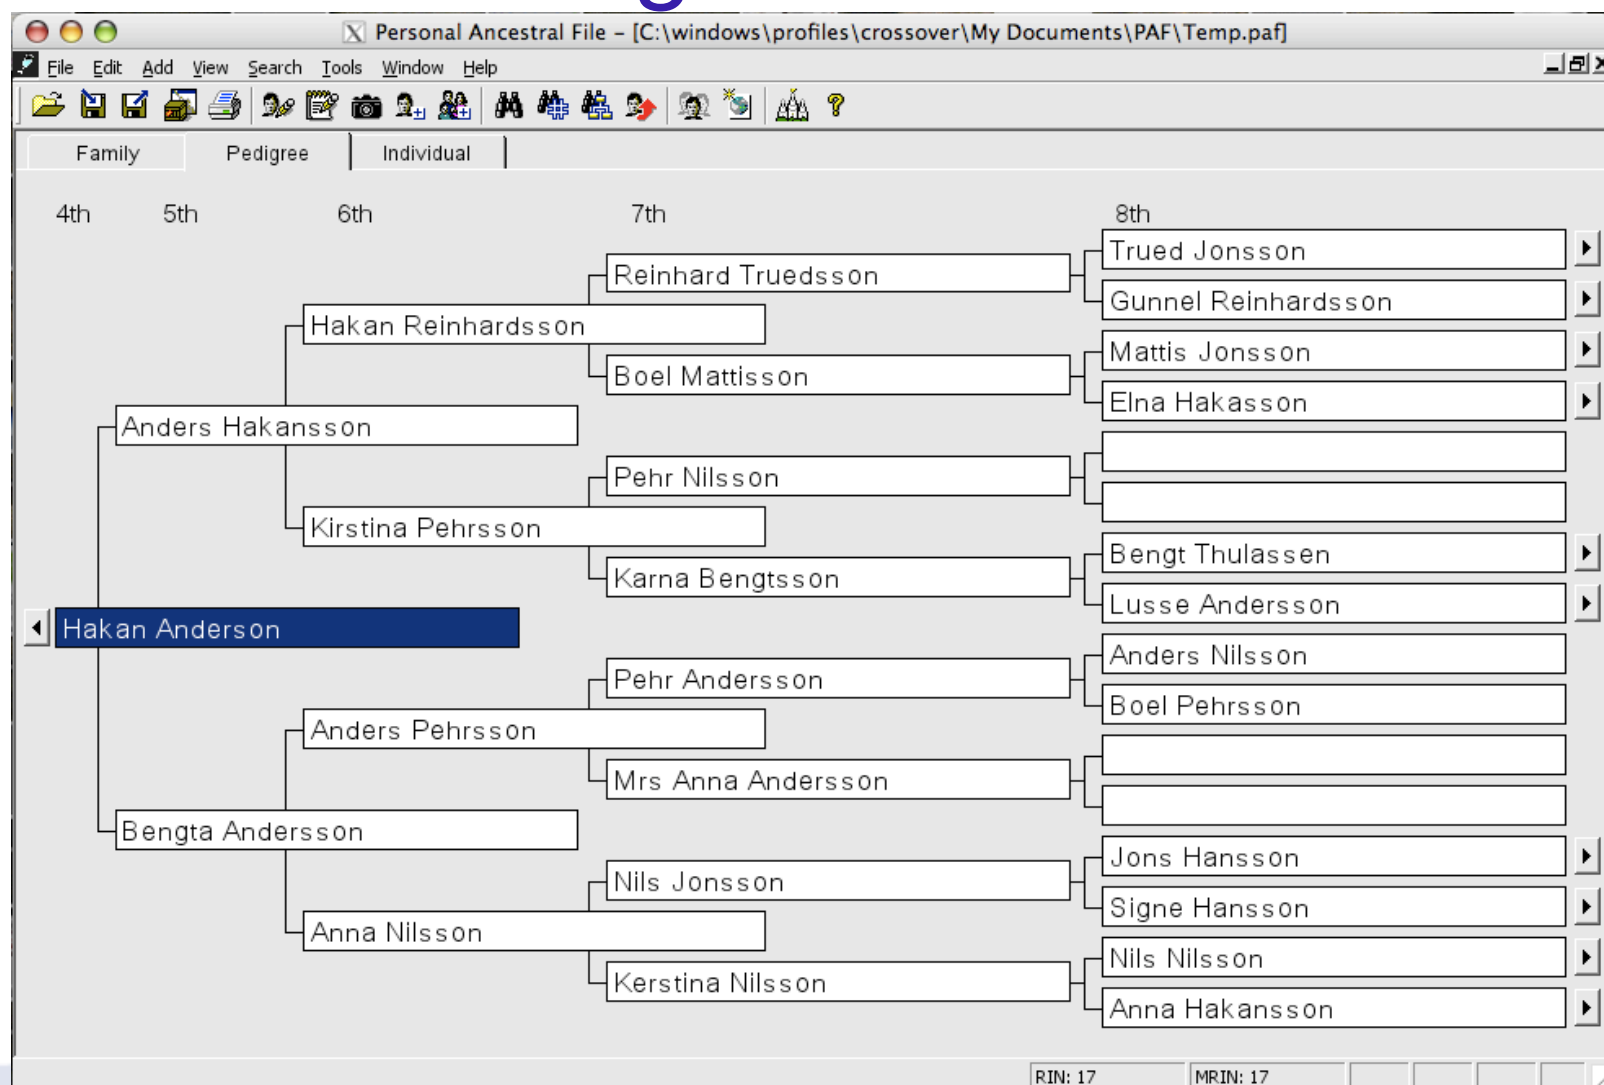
Personal Ancestral File – [C:\windows\profiles\crossover\My Documents\PAF\Temp.paf]

File Edit Add View Search Tools Window Help

Family | Pedigree | Individual

4th 5th 6th 7th 8th

Trued Jonsson
Reinhard Truedsson
Gunnel Reinhardsson
Hakan Reinhardsson
Mattis Jonsson
Boel Mattisson
Elna Hakasson
Anders Hakansson
Pehr Nilsson
Kirstina Pehrsson
Bengt Thulassen
Karna Bengtsson
Lusse Andersson
Hakan Anderson
Anders Nilsson
Pehr Andersson
Boel Pehrsson
Anders Pehrsson
Mrs Anna Andersson
Bengta Andersson
Jons Hansson
Nils Jonsson
Signe Hansson
Anna Nilsson
Nils Nilsson
Kerstina Nilsson
Anna Hakansson

RIN: 17 MRIN: 17